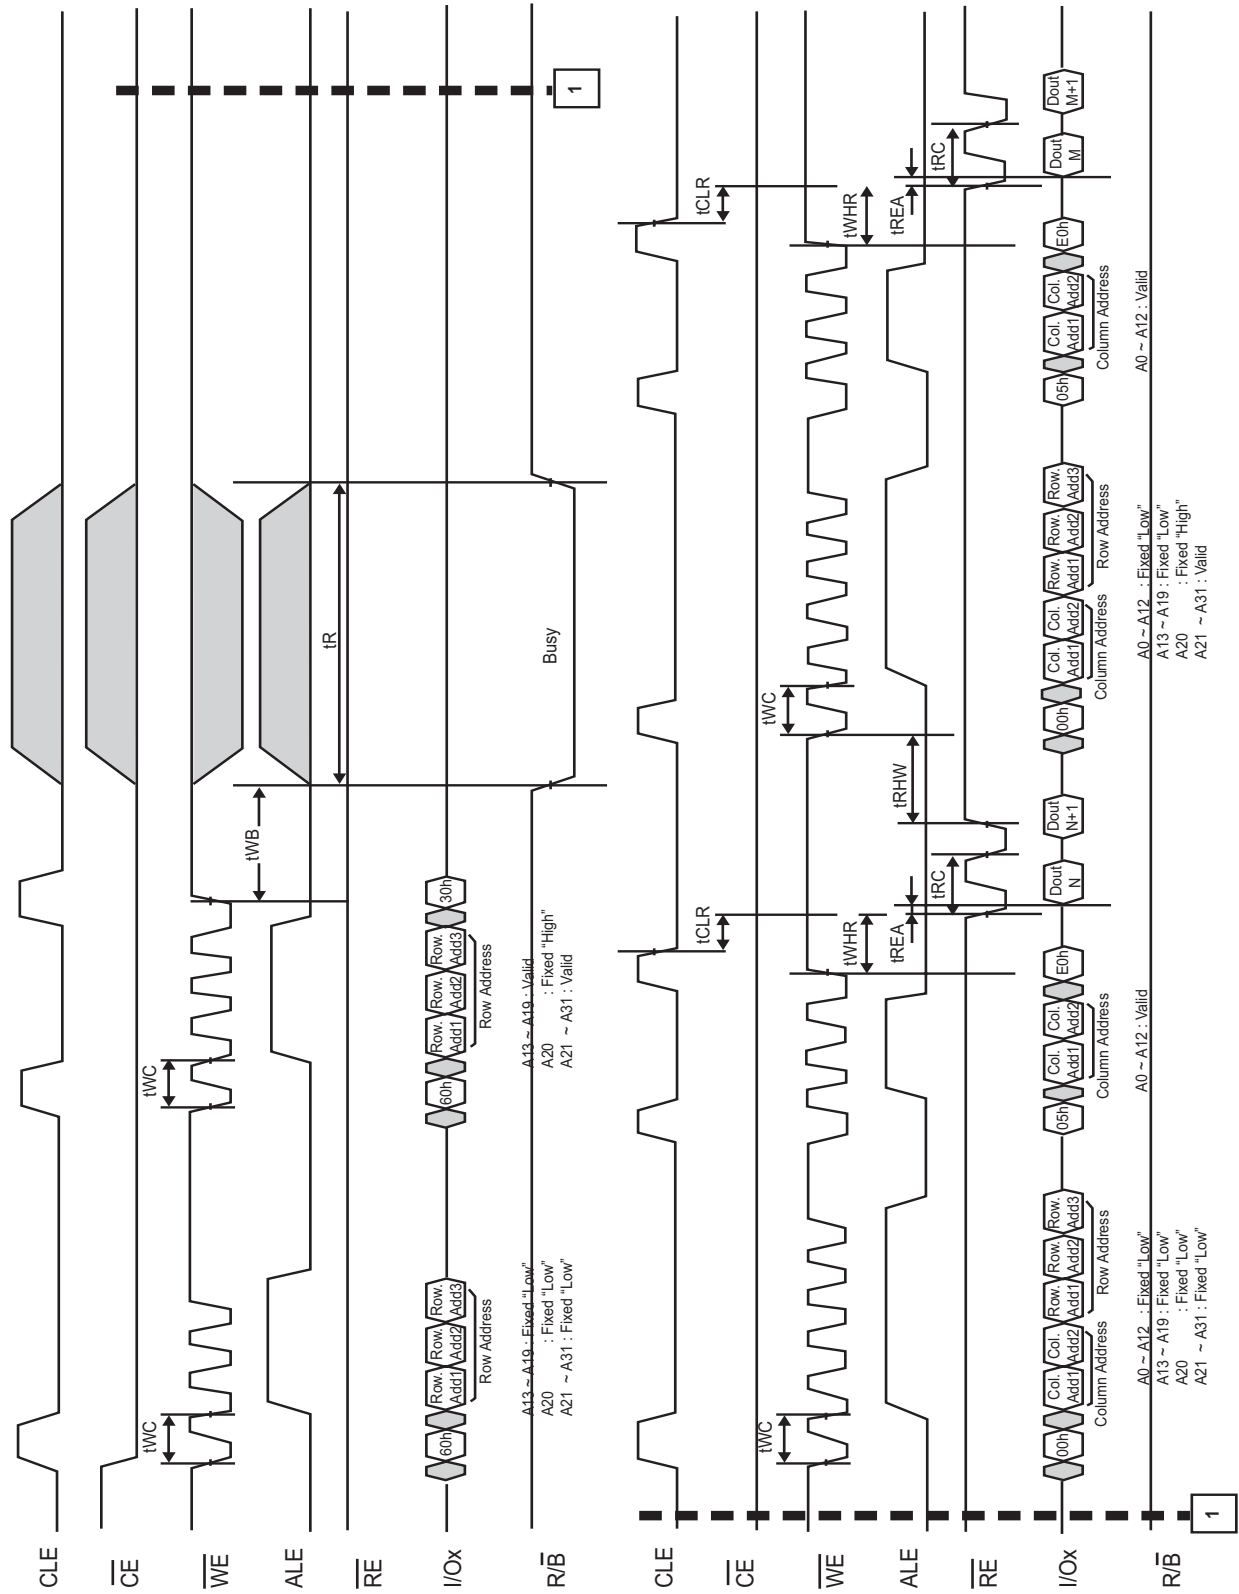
CLE
$\overline{CE}$
$\overline{WE}$
ALE
$\overline{RE}$
I/Ox
R/$\overline{B}$

tWC
tWC
tWB
tR
Busy

60h
Row. Add1
Row. Add2
Row. Add3
Row Address
A13 ~ A19 : Fixed "Low"
A20 : Fixed "Low"
A21 ~ A31 : Fixed "Low"

60h
Row. Add1
Row. Add2
Row. Add3
30h
Row Address
A13 ~ A19 : Valid
A20 : Fixed "High"
A21 ~ A31 : Valid

1

CLE
$\overline{CE}$
$\overline{WE}$
ALE
$\overline{RE}$
I/Ox
R/$\overline{B}$

1

tWC
00h
Col. Add1
Col. Add2
Row. Add1
Row. Add2
Row. Add3
Column Address
Row Address
A0 ~ A12 : Fixed "Low"
A13 ~ A19 : Fixed "Low"
A20 : Fixed "Low"
A21 ~ A31 : Fixed "Low"

05h
Col. Add1
Col. Add2
E0h
Column Address
A0 ~ A12 : Valid
tCLR
tWHR
tREA
tRC
Dout N
Dout N+1
tRHW
tWC

00h
Col. Add1
Col. Add2
Row. Add1
Row. Add2
Row. Add3
Column Address
Row Address
A0 ~ A12 : Fixed "Low"
A13 ~ A19 : Fixed "Low"
A20 : Fixed "High"
A21 ~ A31 : Valid

05h
Col. Add1
Col. Add2
E0h
Column Address
A0 ~ A12 : Valid
tCLR
tWHR
tREA
tRC
Dout M
Dout M+1